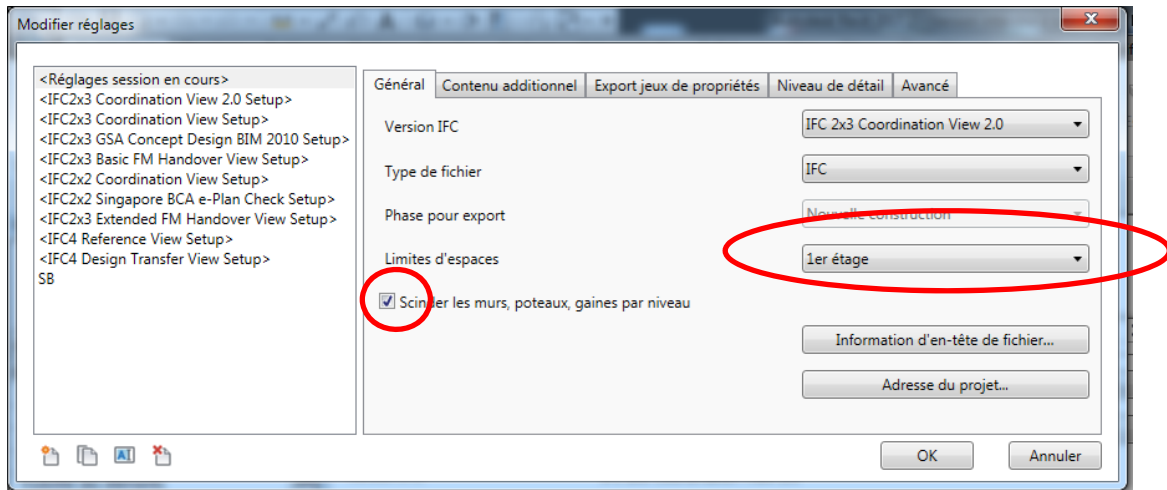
Modifier réglages

<Réglages session en cours>
<IFC2x3 Coordination View 2.0 Setup>
<IFC2x3 Coordination View Setup>
<IFC2x3 GSA Concept Design BIM 2010 Setup>
<IFC2x3 Basic FM Handover View Setup>
<IFC2x2 Coordination View Setup>
<IFC2x2 Singapore BCA e-Plan Check Setup>
<IFC2x3 Extended FM Handover View Setup>
<IFC4 Reference View Setup>
<IFC4 Design Transfer View Setup>
SB

Général | Contenu additionnel | Export jeux de propriétés | Niveau de détail | Avancé

Version IFC — IFC 2x3 Coordination View 2.0

Type de fichier — IFC

Phase pour export — Nouvelle construction

Limites d'espaces — 1er étage

Scinder les murs, poteaux, gaines par niveau

Information d'en-tête de fichier...

Adresse du projet...

OK

Annuler